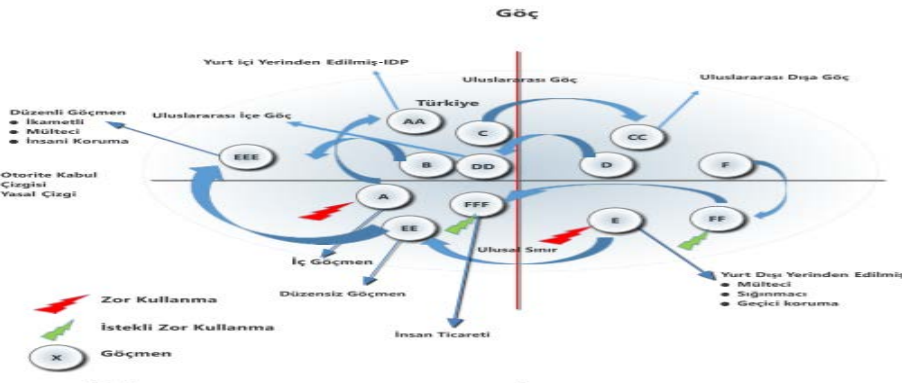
Göç

Yurt içi Yerinden Edilmiş-IDP

Uluslararası Göç

Uluslararası Dışa Göç

Düzenli Göçmen
• İkametli
• Mülteci
• İnsani Koruma

Uluslararası İçe Göç

Türkiye

AA

C

CC

EEE

B

DD

D

F

Otorite Kabul Çizgisi
Yasal Çizgi

A

FFF

E

FF

EE

Ulusal Sınır

İç Göçmen

Yurt Dışı Yerinden Edilmiş
• Mülteci
• Sığınmacı
• Geçici koruma

Düzensiz Göçmen

Zor Kullanma

İstekli Zor Kullanma

İnsan Ticareti

X

Göçmen